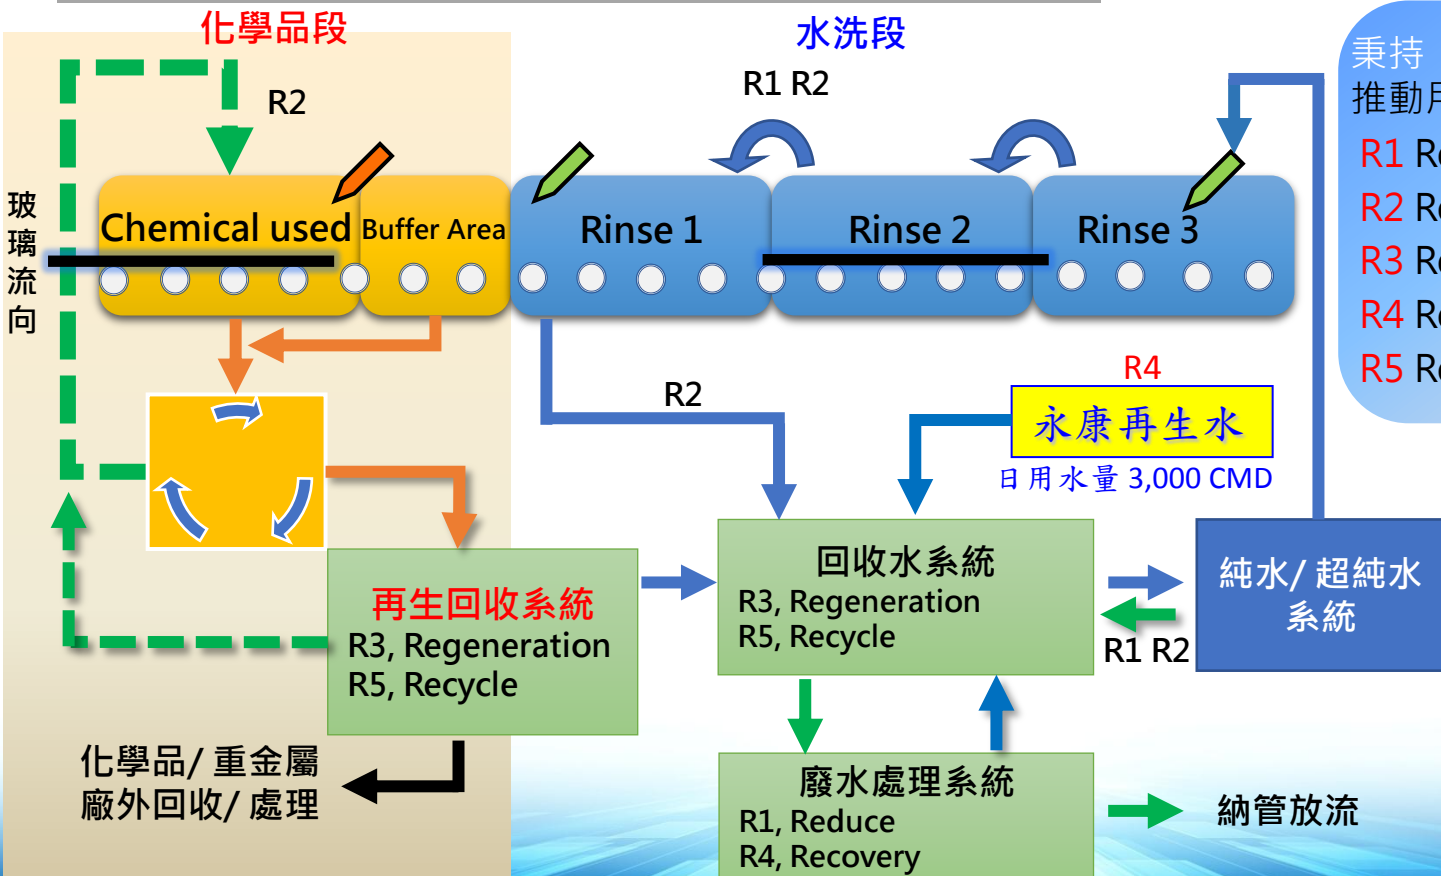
化學品段

水洗段

秉持
推動

R1 R
R2 R
R3 R
R4 R
R5 R

R2

R1 R2

玻璃流向

Chemical used Buffer Area

Rinse 1

Rinse 2

Rinse 3

R2

R4

永康再生水

日用水量 3,000 CMD

回收水系統
R3, Regeneration
R5, Recycle

純水/ 超純水系統

R1 R2

再生回收系統
R3, Regeneration
R5, Recycle

化學品/ 重金屬
廠外回收/ 處理

廢水處理系統
R1, Reduce
R4, Recovery

納管放流